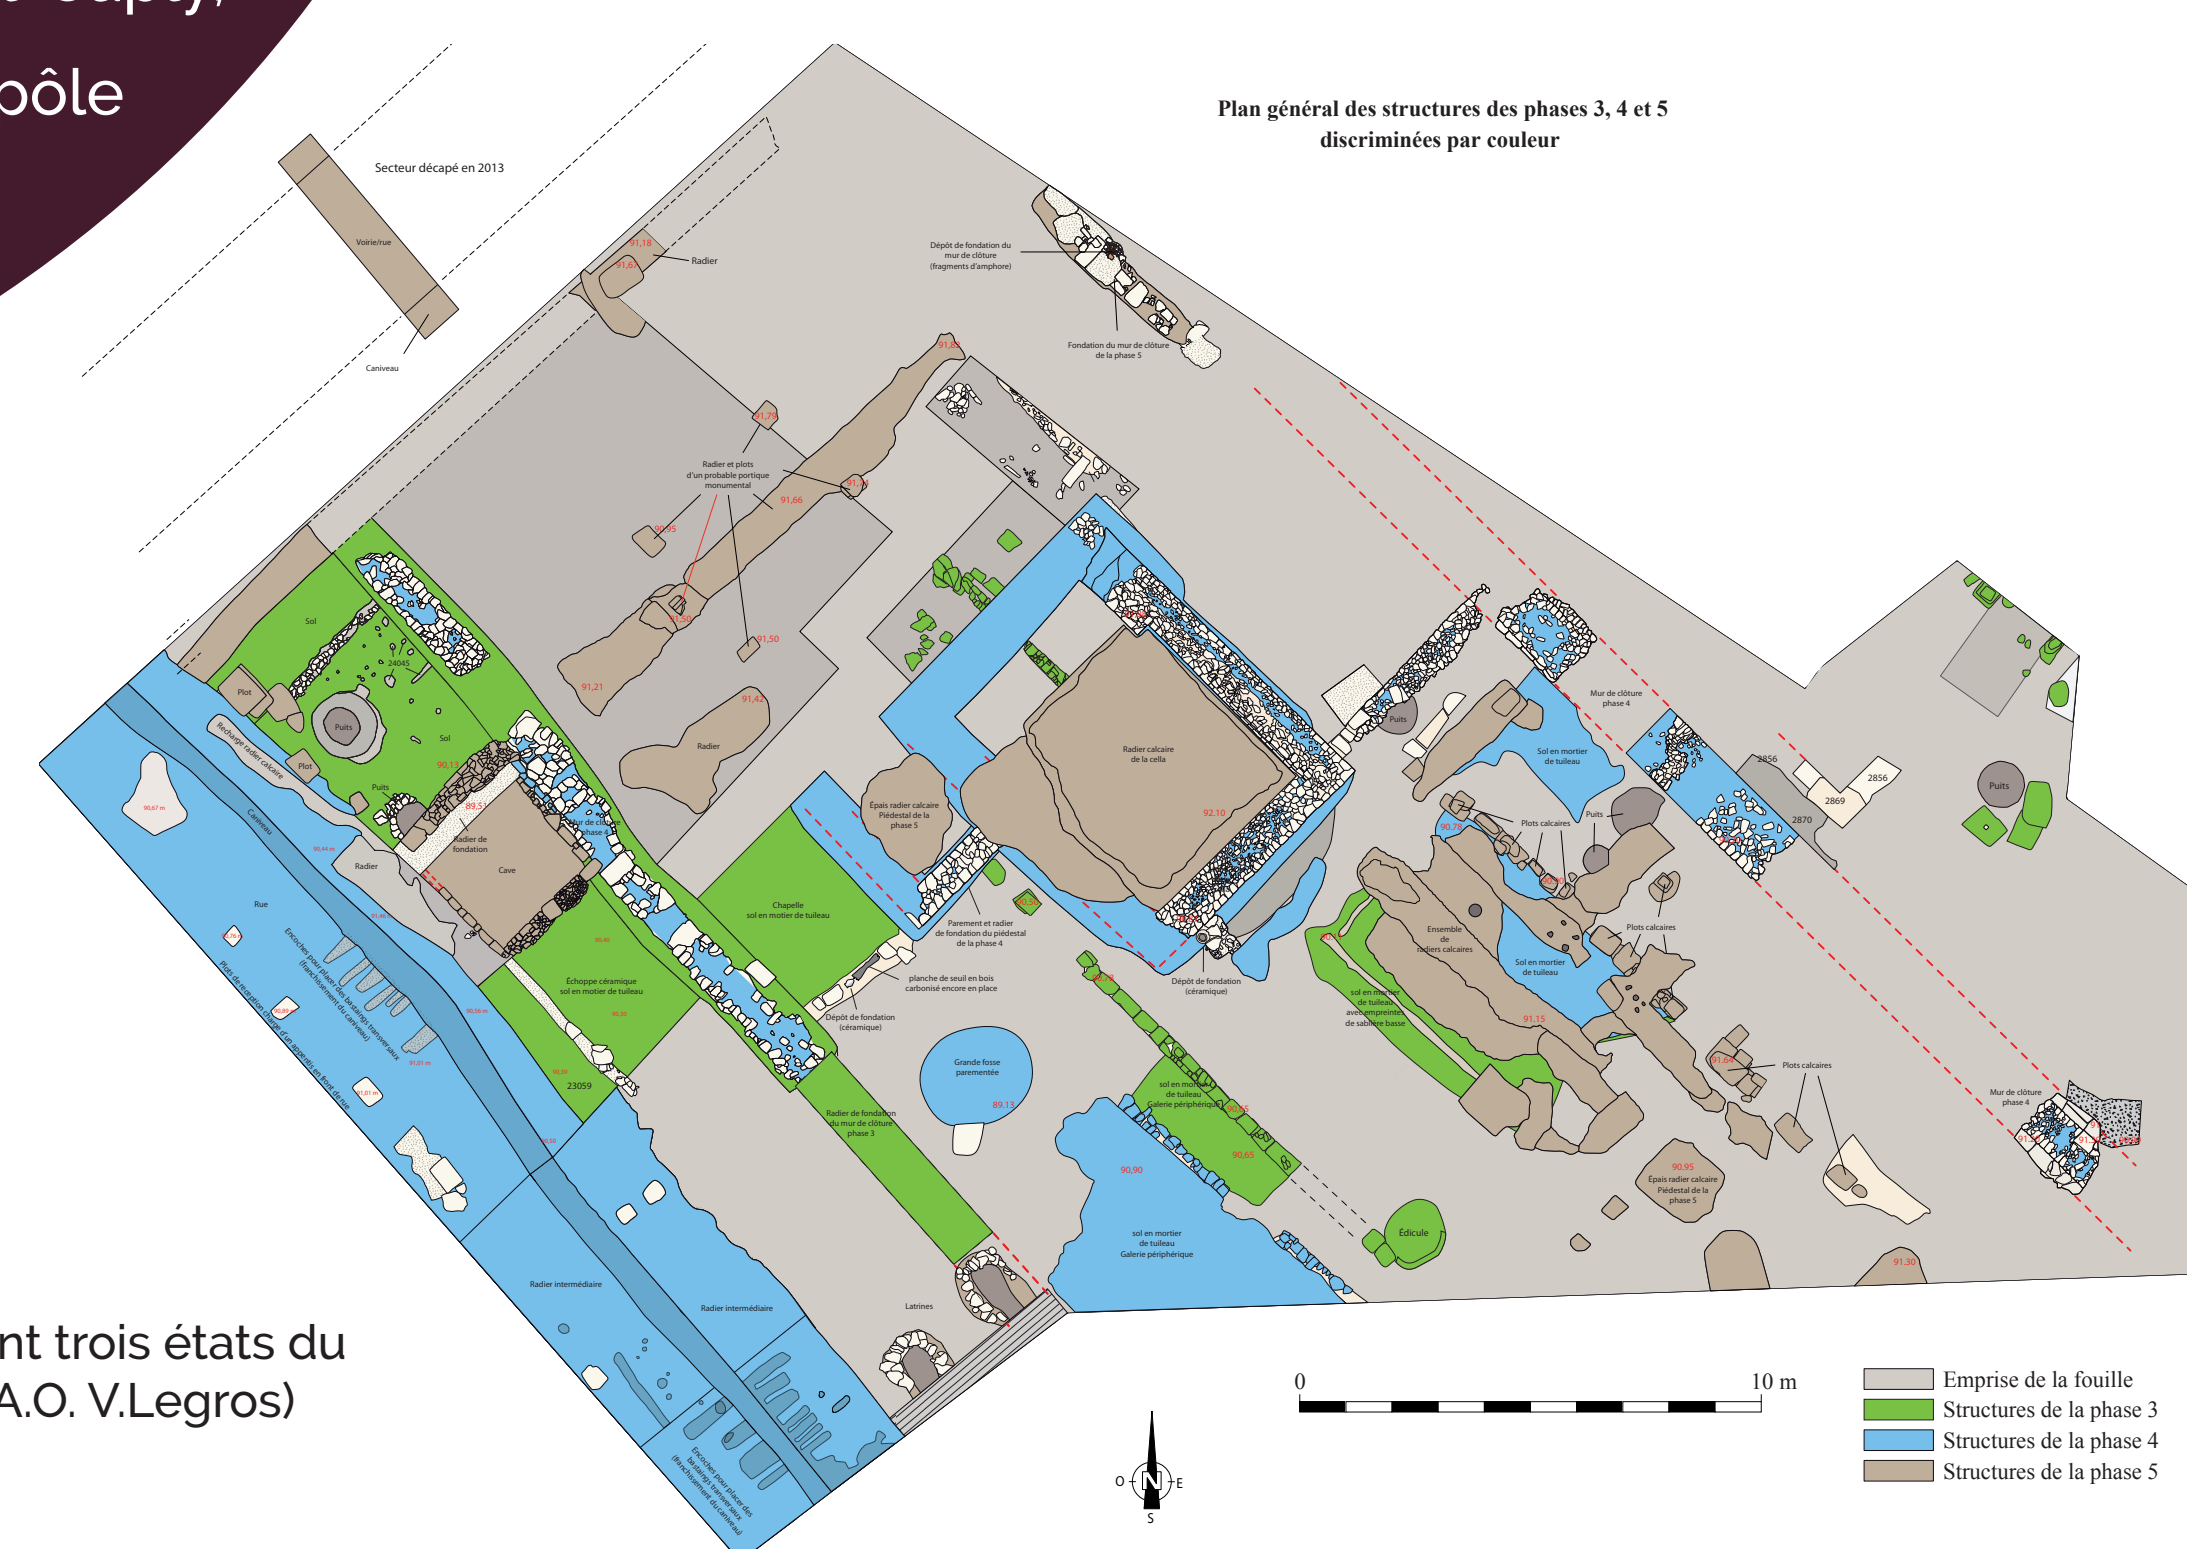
pôle

Plan général des structures des phases 3, 4 et 5
discriminées par couleur

Secteur décapé en 2013
Voirie/rue
Caniveau
Radier
91,18
91,67
Dépôt de fondation du mur de clôture (fragments d'amphore)
Fondation du mur de clôture de la phase 5
91,83
91,75
Radier et plots d'un probable portique monumental
91,66
91,74
90,95
91,50
91,21
91,42
Radier
Sol
24045
Plot
Puits
Sol
Plot
Rechapage radier calcaire
90,13
Puits
89,51
Radier de fondation
Mur de clôture phase 4
Cave
Radier
Caniveau
Rue
90,67 m
Encoches pour placer des barrages transversaux (franchissement du caniveau)
Plots de réception (bases) d'un appentis en front de rue
Chapelle sol en motier de tuileau
Épais radier calcaire Piédestal de la phase 5
Radier calcaire de la cella
92,10
Parement et radier de fondation du piédestal de la phase 4
planche de seuil en bois carbonisé encore en place
Dépôt de fondation (céramique)
Dépôt de fondation (céramique)
Échoppe céramique sol en motier de tuileau
23059
Grande fosse parementée
89,13
Radier de fondation du mur de clôture phase 3
sol en mortier de tuileau Galerie périphérique
90,65
90,90
sol en mortier de tuileau Galerie périphérique
Édicule
Latrines
Radier intermédiaire
Radier intermédiaire
Encoches pour placer des barrages transversaux (franchissement du caniveau)
Puits
Sol en mortier de tuileau
Mur de clôture phase 4
Plots calcaires
Puits
90,78
Ensemble de radiers calcaires
Sol en mortier de tuileau
sol en mortier de tuileau avec empreintes de sablière basse
91,15
Plots calcaires
Plots calcaires
91,64
90,95
Épais radier calcaire Piédestal de la phase 5
91,30
2856
2856
2869
2870
Puits
Mur de clôture phase 4

0
10 m
Emprise de la fouille
Structures de la phase 3
Structures de la phase 4
Structures de la phase 5
O
N
E
S

nt trois états du
A.O. V.Legros)